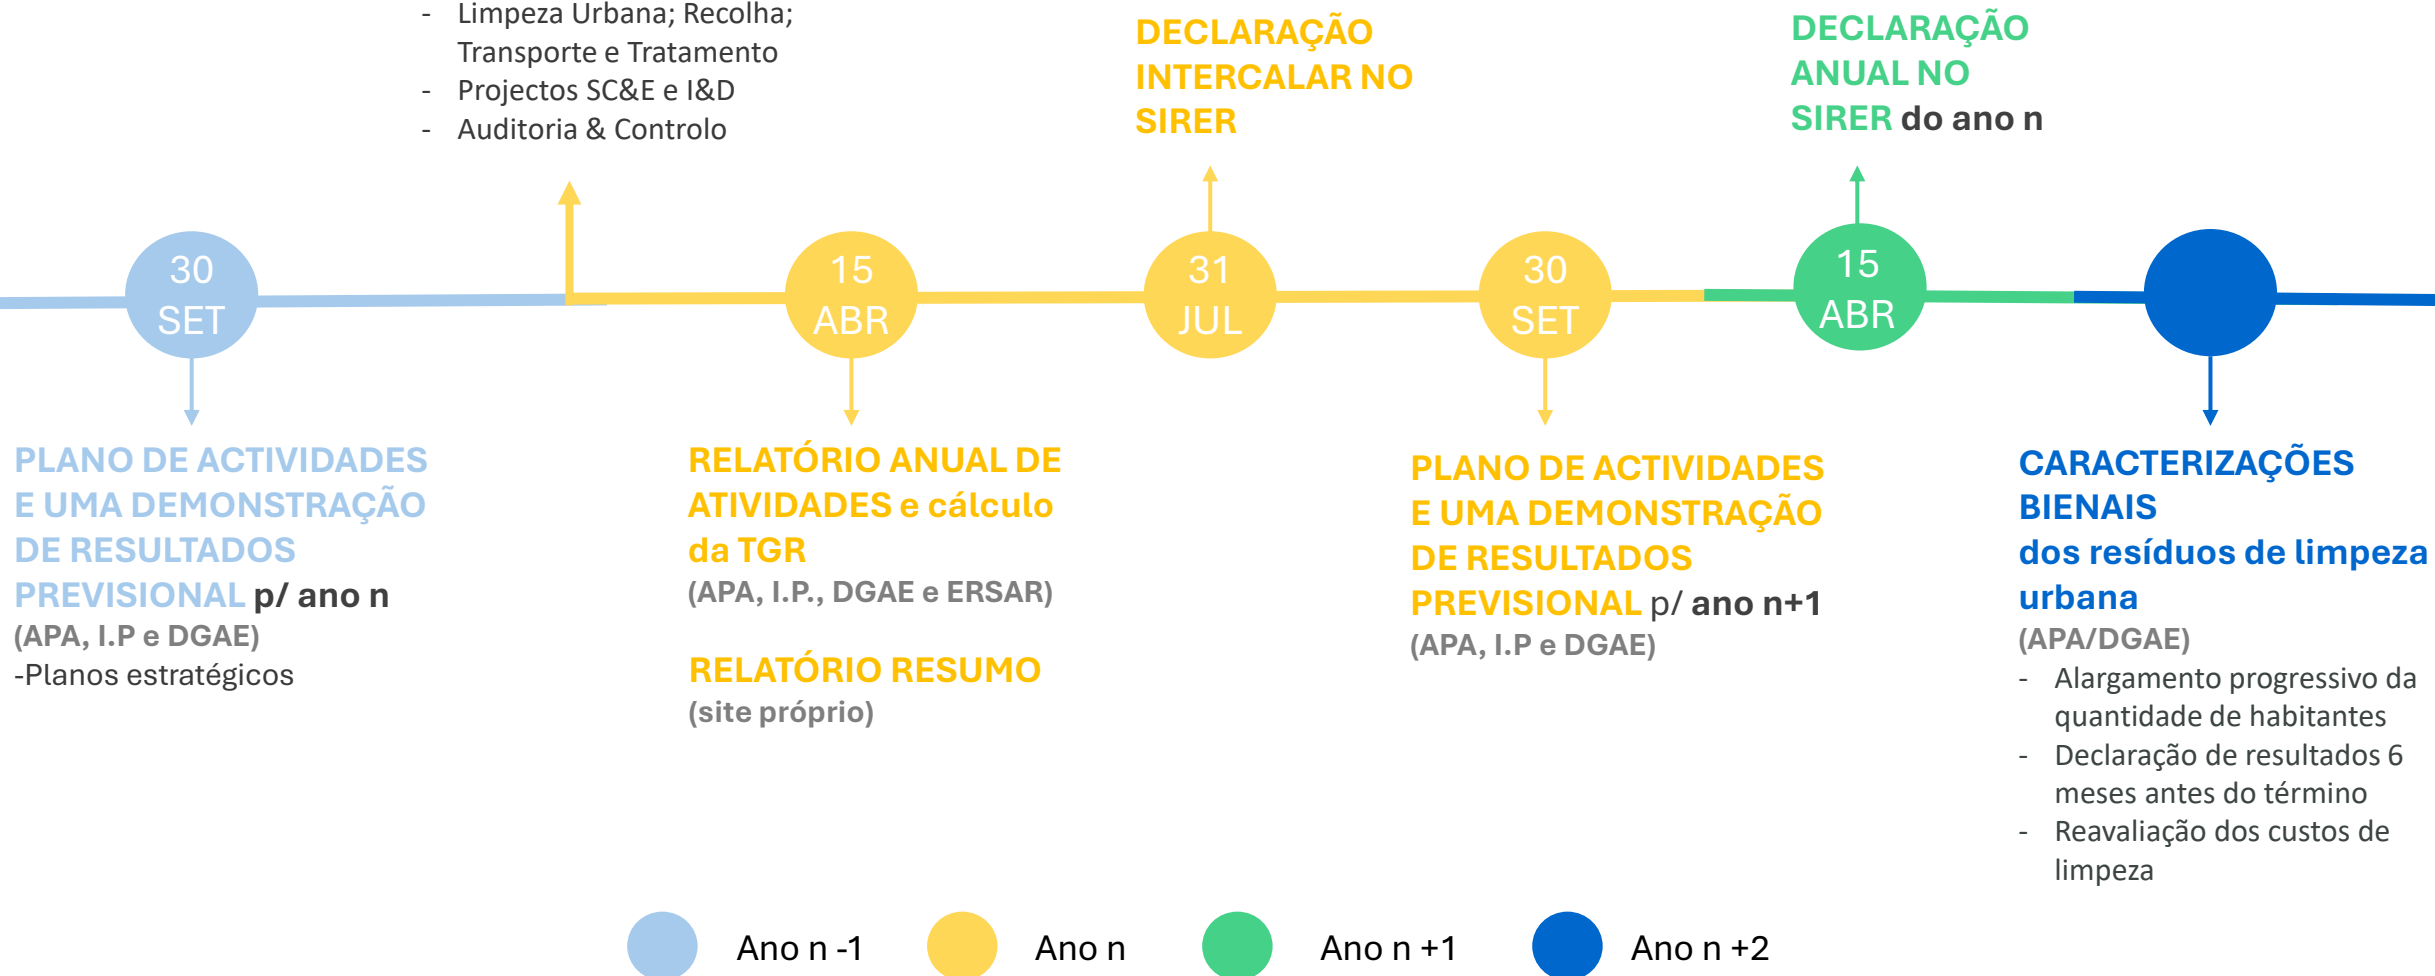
- Limpeza Urbana; Recolha; Transporte e Tratamento
- Projectos SC&E e I&D
- Auditoria & Controlo

DECLARAÇÃO INTERCALAR NO SIRER

DECLARAÇÃO ANUAL NO SIRER do ano n

30 SET

15 ABR

31 JUL

30 SET

15 ABR

PLANO DE ACTIVIDADES E UMA DEMONSTRAÇÃO DE RESULTADOS PREVISIONAL p/ ano n
(APA, I.P e DGAE)
-Planos estratégicos

RELATÓRIO ANUAL DE ATIVIDADES e cálculo da TGR
(APA, I.P., DGAE e ERSAR)

RELATÓRIO RESUMO
(site próprio)

PLANO DE ACTIVIDADES E UMA DEMONSTRAÇÃO DE RESULTADOS PREVISIONAL p/ ano n+1
(APA, I.P e DGAE)

CARACTERIZAÇÕES BIENAIS
dos resíduos de limpeza urbana
(APA/DGAE)
- Alargamento progressivo da quantidade de habitantes
- Declaração de resultados 6 meses antes do término
- Reavaliação dos custos de limpeza

Ano n -1
Ano n
Ano n +1
Ano n +2